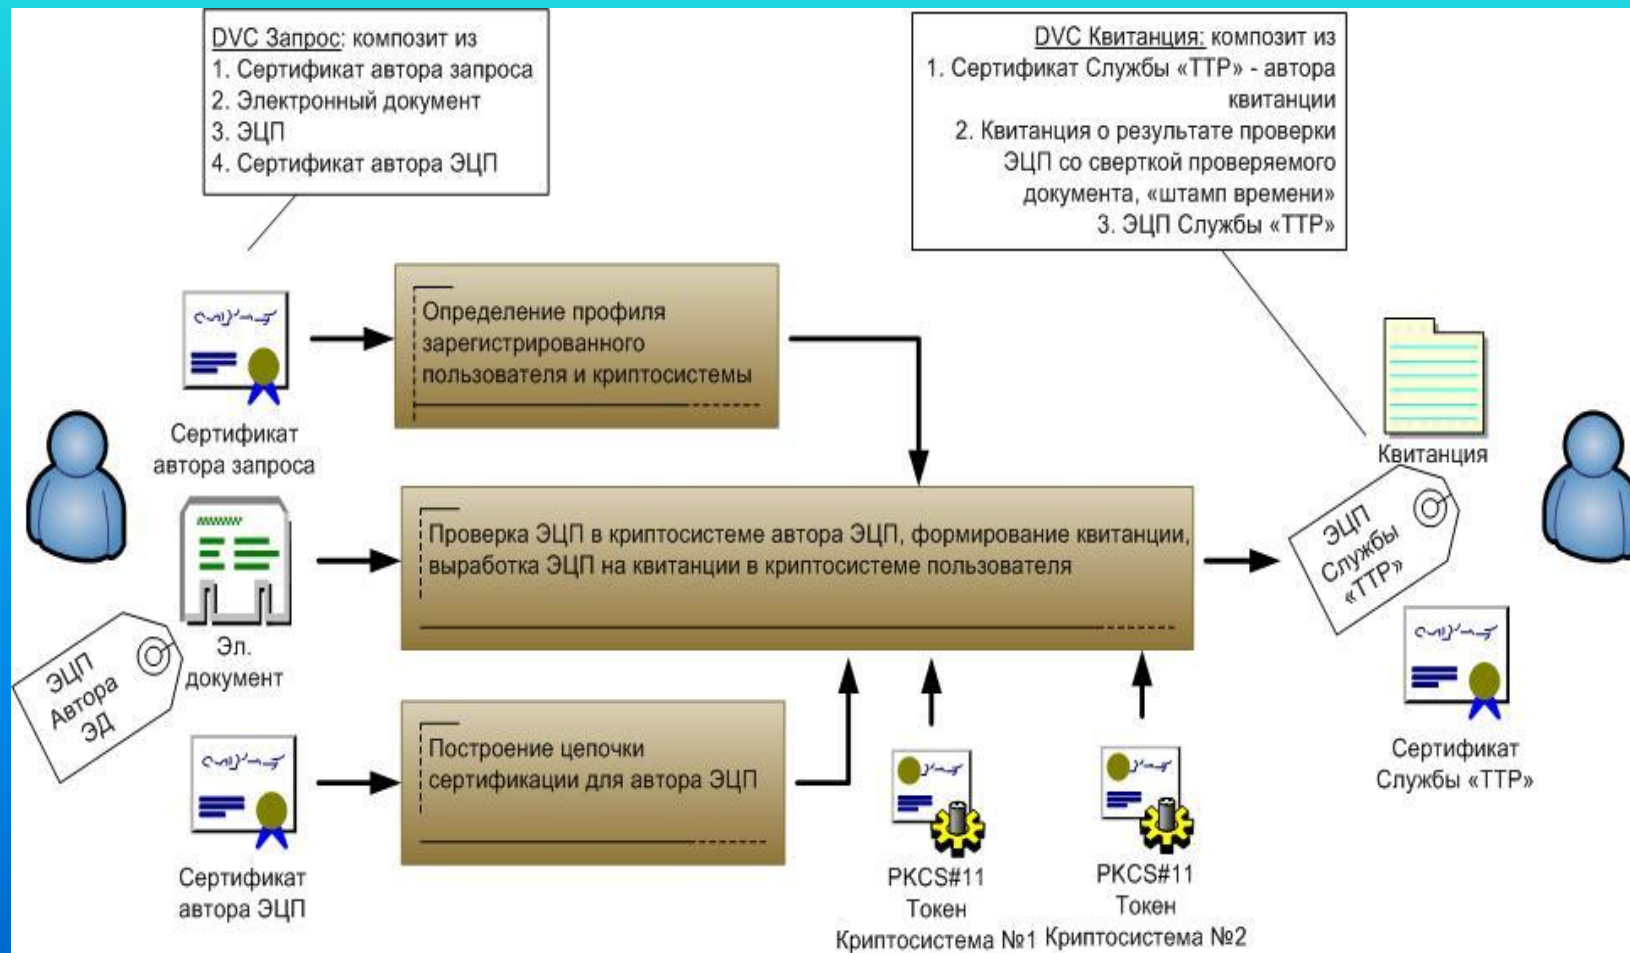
DVC Запрос: композит из
1. Сертификат автора запроса
2. Электронный документ
3. ЭЦП
4. Сертификат автора ЭЦП

DVC Квитанция: композит из
1. Сертификат Службы «TTP» - автора квитанции
2. Квитанция о результате проверки ЭЦП со сверткой проверяемого документа, «штамп времени»
3. ЭЦП Службы «TTP»

Сертификат автора запроса

Определение профиля зарегистрированного пользователя и криптосистемы

Квитанция

Проверка ЭЦП в криптосистеме автора ЭЦП, формирование квитанции, выработка ЭЦП на квитанции в криптосистеме пользователя

ЭЦП Службы «TTP»

Эл. документ

ЭЦП Автора ЭД

Построение цепочки сертификации для автора ЭЦП

Сертификат автора ЭЦП

PKCS#11
Токен
Криптосистема №1

PKCS#11
Токен
Криптосистема №2

Сертификат Службы «TTP»